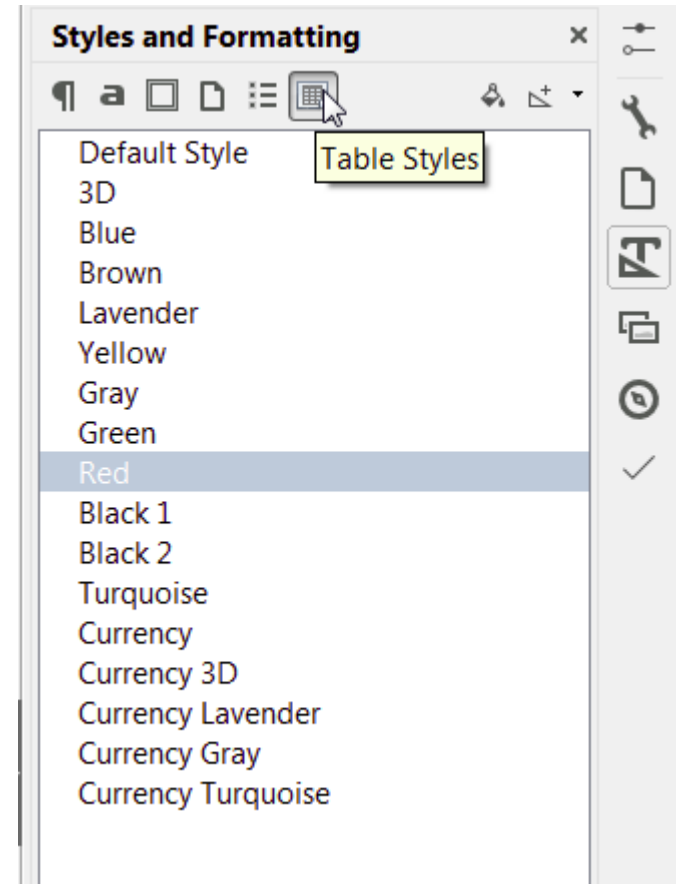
Styles and Formatting ×

¶ a

Table Styles

Default Style
3D
Blue
Brown
Lavender
Yellow
Gray
Green
Red
Black 1
Black 2
Turquoise
Currency
Currency 3D
Currency Lavender
Currency Gray
Currency Turquoise